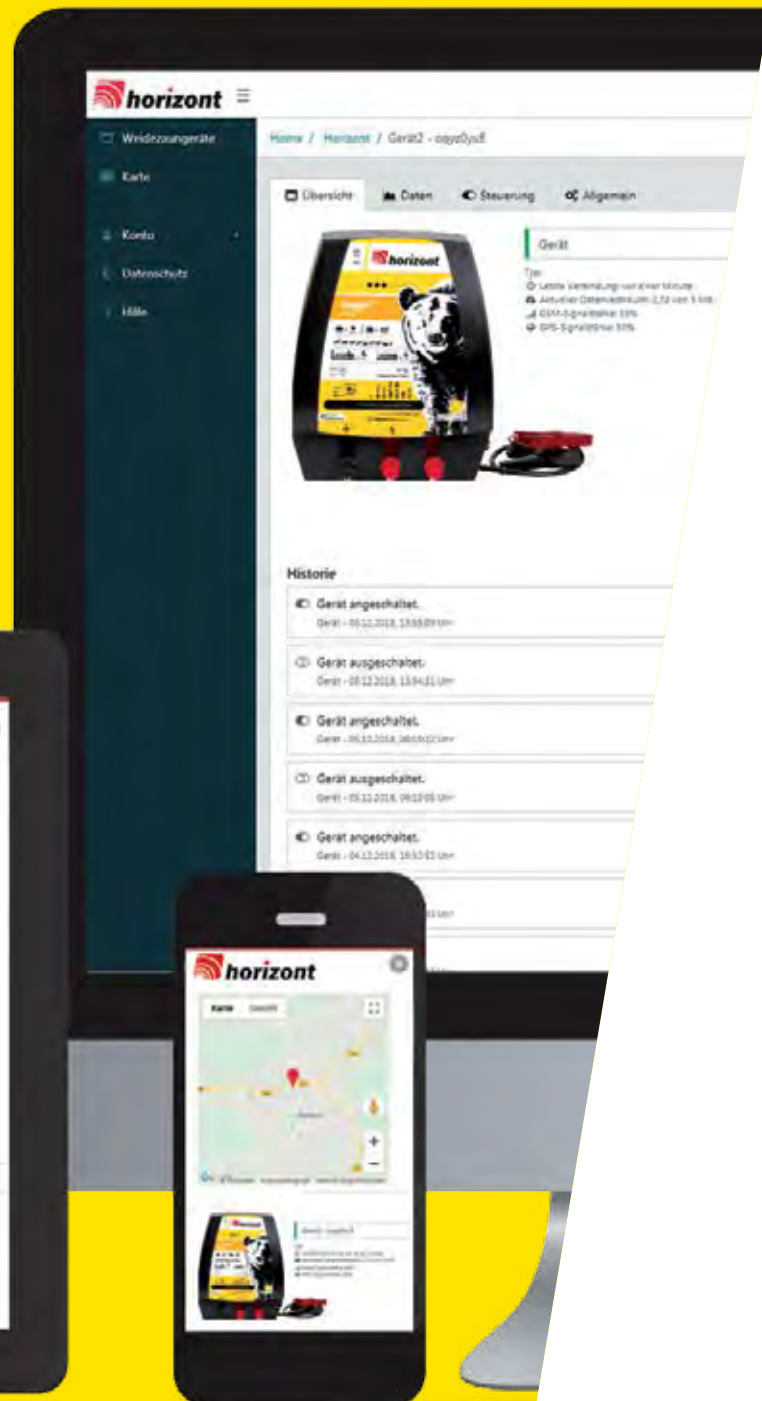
horizont

Weidezaungeräte
Karte
Konto
Datenschutz
Hilfe

Home / Horizont / Gerät2 - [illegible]

Übersicht
Daten
Steuerung
Allgemein

Gerät

Typ:
Letzte Verbindung: vor einer Minute
Aktueller Datenverbrauch: 2,72 von 5 MB
GSM-Signalstärke: 55%
GPS-Signalstärke: 50%

horizont

Historie

Gerät angeschaltet.
Gerät - 05.12.2018, 13:55:09 Uhr

Gerät ausgeschaltet.
Gerät - 05.12.2018, 13:54:11 Uhr

Gerät angeschaltet.
Gerät - 05.12.2018, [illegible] Uhr

Gerät ausgeschaltet.
Gerät - 05.12.2018, 09:13:05 Uhr

Gerät angeschaltet.
Gerät - 04.12.2018, 16:53:53 Uhr

horizont

Karte
Satellit

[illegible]